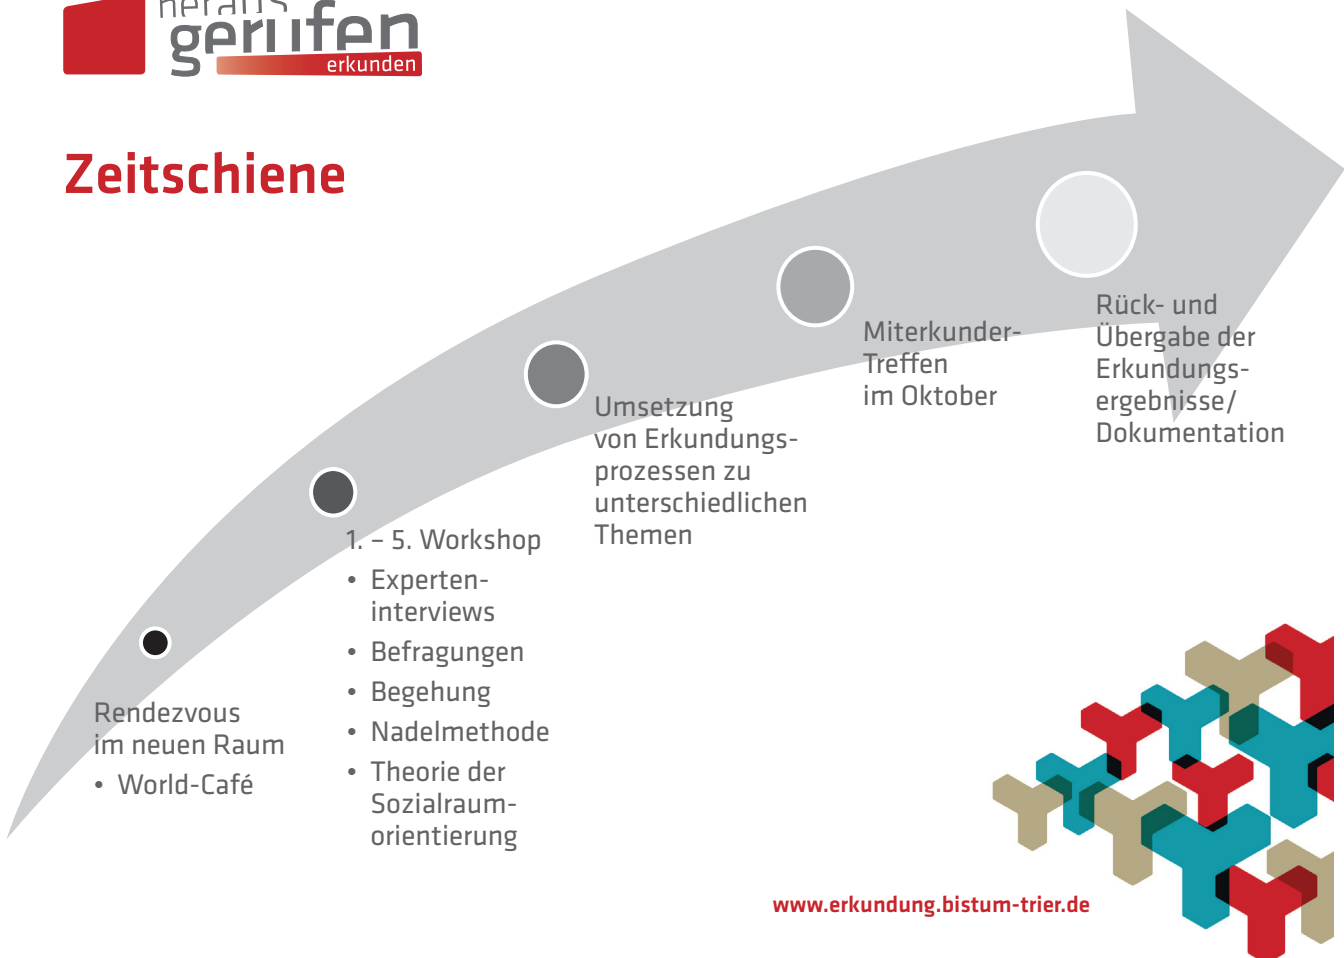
heraus gerufen erkunden

Zeitschiene

Rendezvous im neuen Raum
• World-Café

1. – 5. Workshop
• Experteninterviews
• Befragungen
• Begehung
• Nadelmethode
• Theorie der Sozialraumorientierung

Umsetzung von Erkundungsprozessen zu unterschiedlichen Themen

Miterkunder-Treffen im Oktober

Rück- und Übergabe der Erkundungsergebnisse/ Dokumentation

www.erkundung.bistum-trier.de